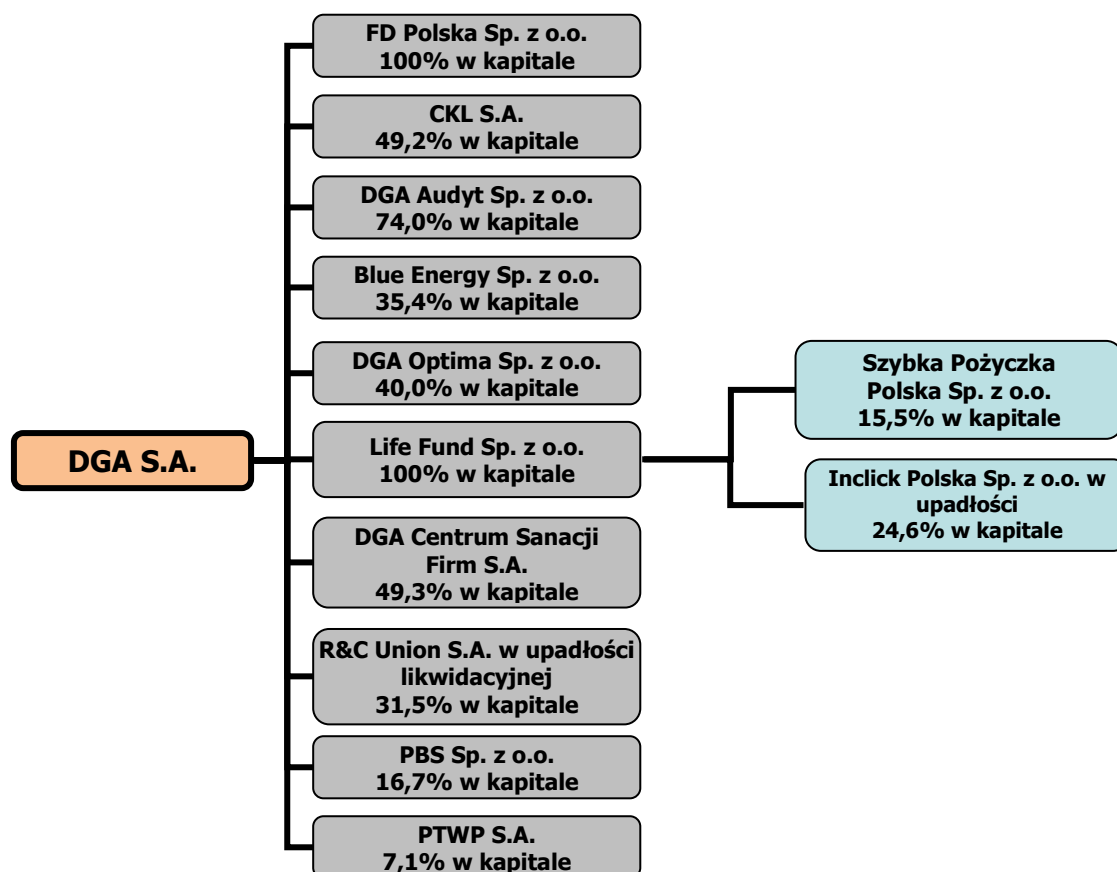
DGA S.A.

FD Polska Sp. z o.o.
100% w kapitale

CKL S.A.
49,2% w kapitale

DGA Audyt Sp. z o.o.
74,0% w kapitale

Blue Energy Sp. z o.o.
35,4% w kapitale

DGA Optima Sp. z o.o.
40,0% w kapitale

Life Fund Sp. z o.o.
100% w kapitale

Szybka Pożyczka Polska Sp. z o.o.
15,5% w kapitale

Inclick Polska Sp. z o.o. w upadłości
24,6% w kapitale

DGA Centrum Sanacji Firm S.A.
49,3% w kapitale

R&C Union S.A. w upadłości likwidacyjnej
31,5% w kapitale

PBS Sp. z o.o.
16,7% w kapitale

PTWP S.A.
7,1% w kapitale